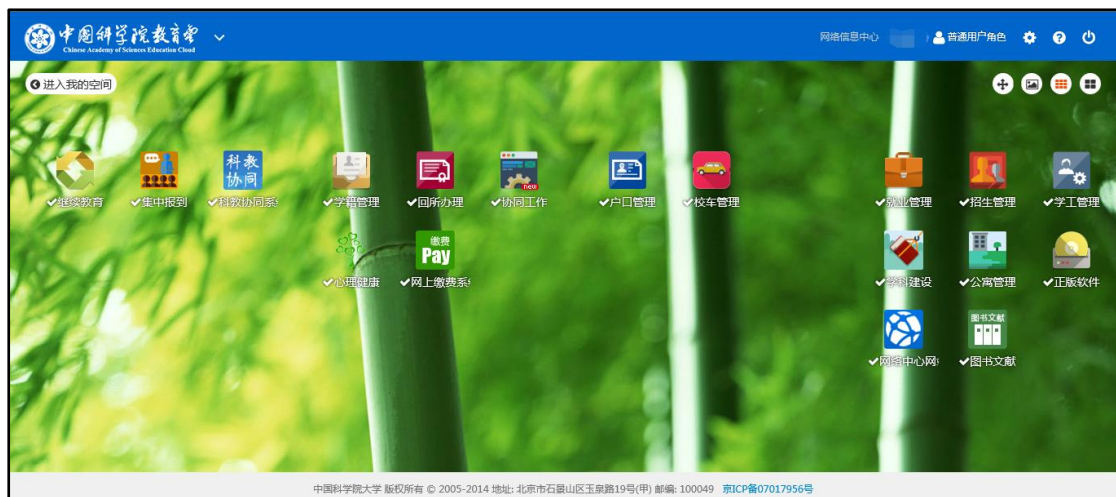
中国科学院教育云
Chinese Academy of Sciences Education Cloud

网络信息中心 普通用户角色

进入我的空间

✔继续教育 ✔集中报到 科教协同 ✔科教协同系 ✔学籍管理 ✔回所办理 new ✔协同工作 ✔户口管理 ✔校车管理 ✔就业管理 ✔招生管理 ✔学工管理

✔心理健康 缴费 Pay ✔网上缴费系 ✔学科建设 ✔公寓管理 ✔正版软件

✔网络中心网 图书文献 ✔图书文献

中国科学院大学 版权所有 © 2005-2014 地址: 北京市石景山区玉泉路19号(甲) 邮编: 100049 京ICP备07017956号